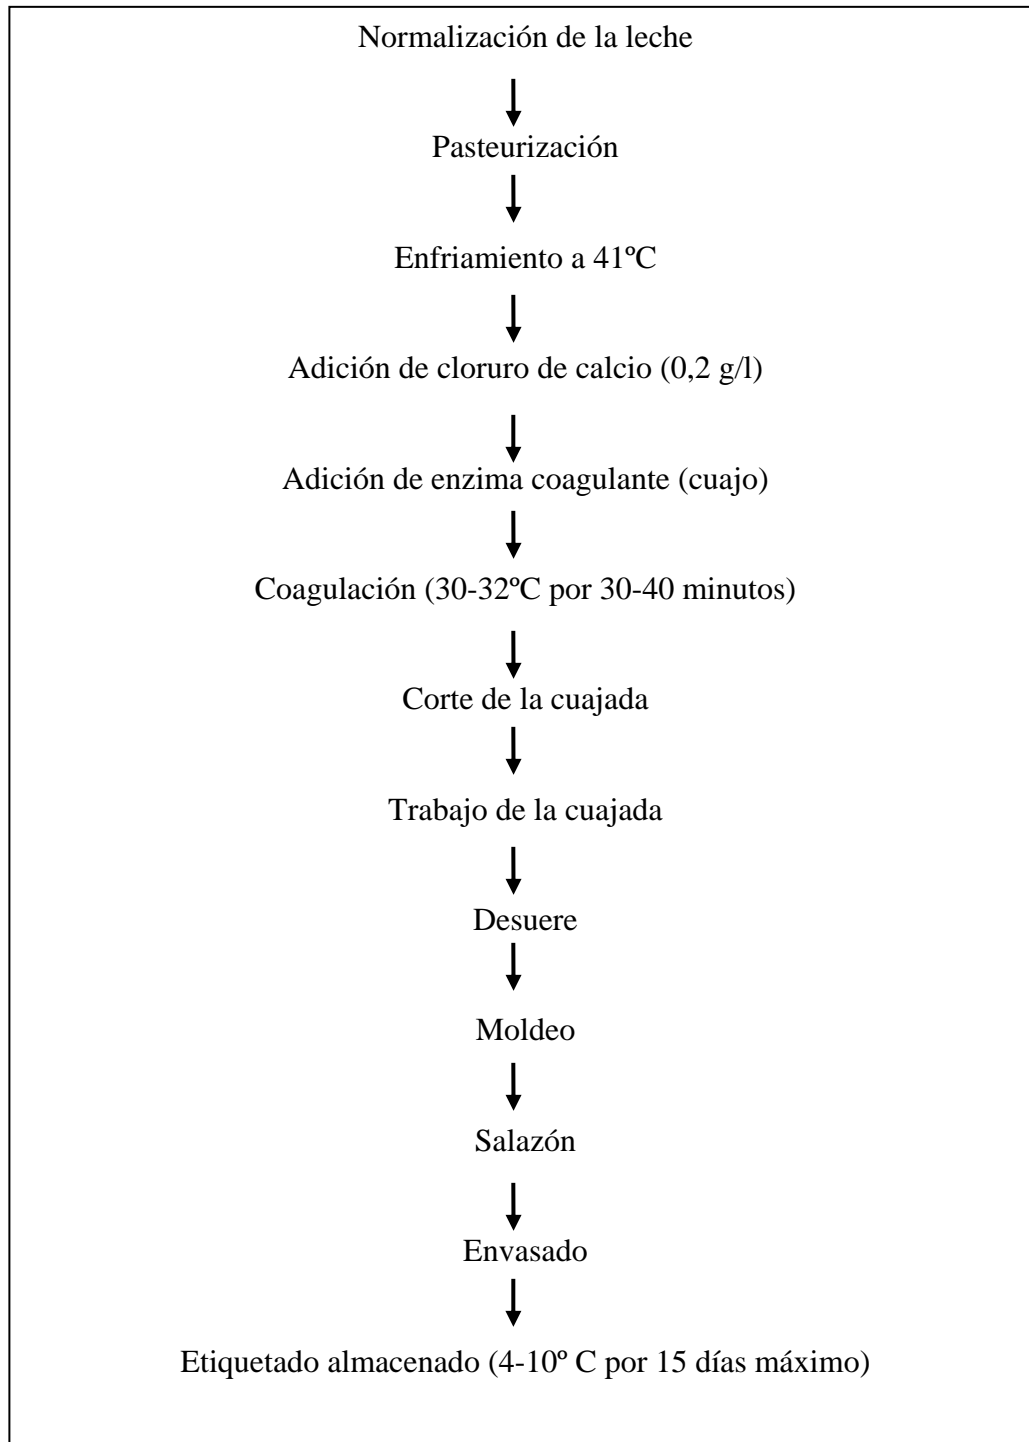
Normalización de la leche

Pasteurización

Enfriamiento a 41ºC

Adición de cloruro de calcio (0,2 g/l)

Adición de enzima coagulante (cuajo)

Coagulación (30-32ºC por 30-40 minutos)

Corte de la cuajada

Trabajo de la cuajada

Desuere

Moldeo

Salazón

Envasado

Etiquetado almacenado (4-10º C por 15 días máximo)